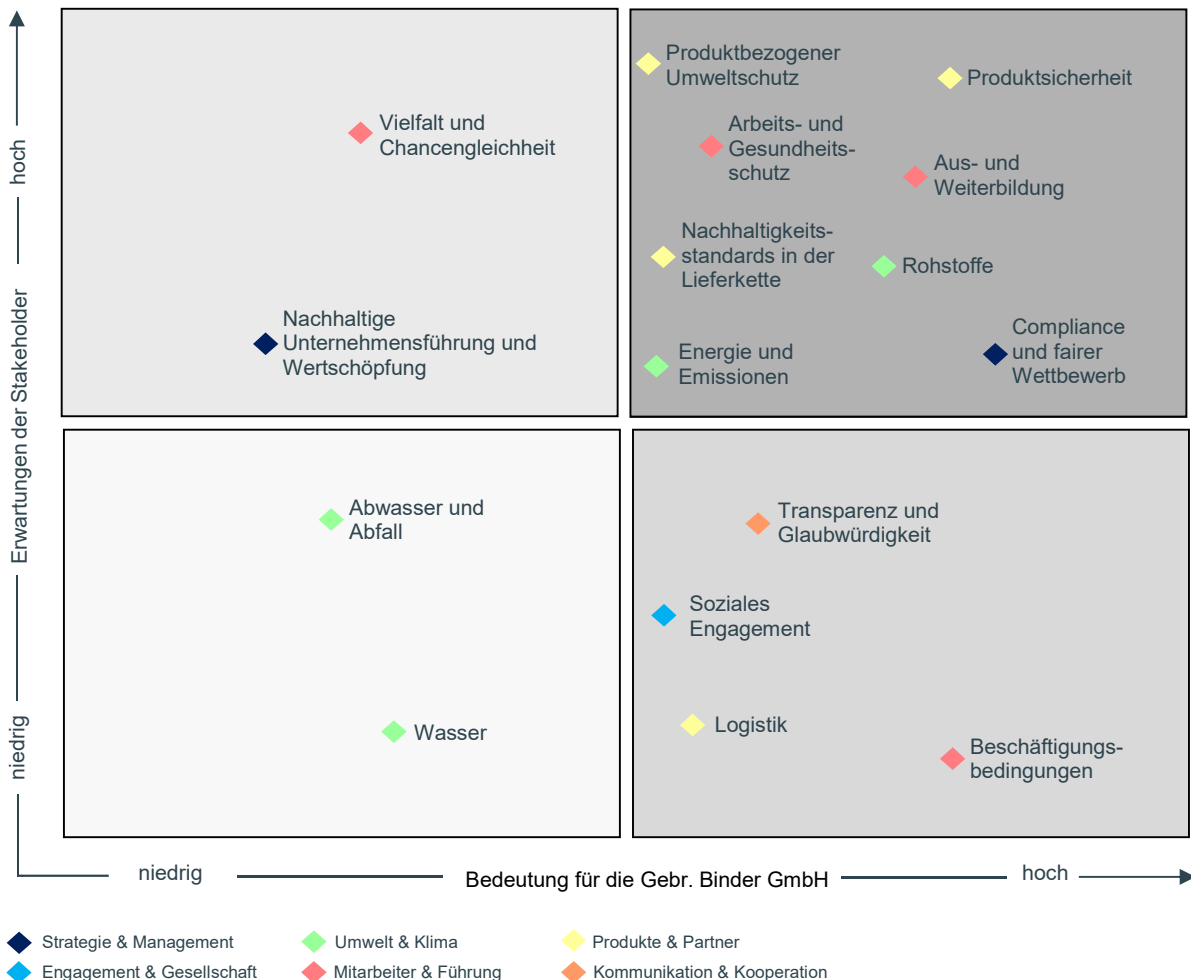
Vielfalt und Chancengleichheit

Nachhaltige Unternehmensführung und Wertschöpfung

Produktbezogener Umweltschutz

Produktsicherheit

Arbeits- und Gesundheitsschutz

Aus- und Weiterbildung

Nachhaltigkeitsstandards in der Lieferkette

Rohstoffe

Energie und Emissionen

Compliance und fairer Wettbewerb

Abwasser und Abfall

Wasser

Transparenz und Glaubwürdigkeit

Soziales Engagement

Logistik

Beschäftigungsbedingungen

hoch — Erwartungen der Stakeholder — niedrig

niedrig — Bedeutung für die Gebr. Binder GmbH — hoch

Strategie & Management
Umwelt & Klima
Produkte & Partner
Engagement & Gesellschaft
Mitarbeiter & Führung
Kommunikation & Kooperation